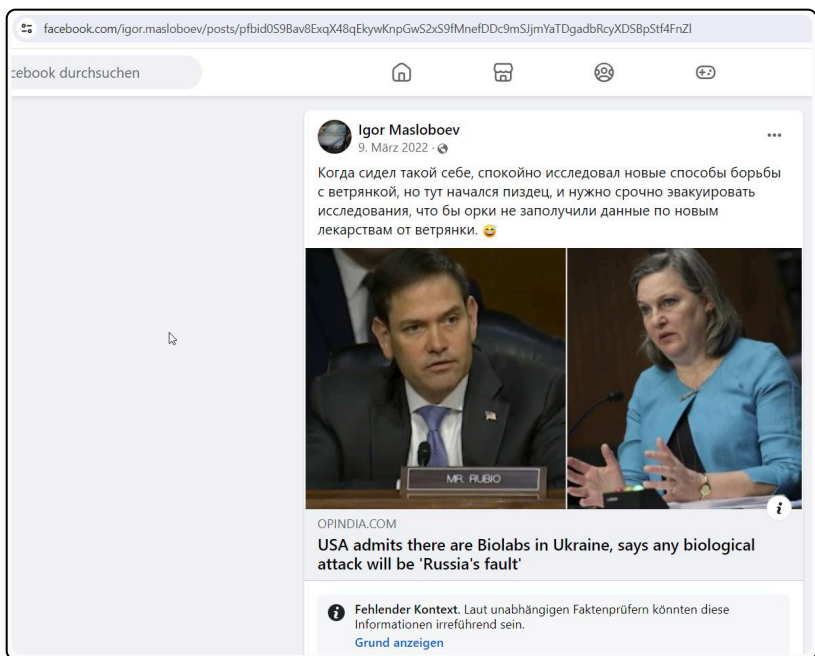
facebook.com/igor.masloboev/posts/pfbid0S9Bav8ExqX48qEkywKnpGwS2xS9fMnefDDc9mSJjmYaTDgadbRcyXDSBpStf4FnZl

cebook durchsuchen

Igor Masloboev
9. März 2022 ·

Когда сидел такой себе, спокойно исследовал новые способы борьбы с ветрянкой, но тут начался пиздец, и нужно срочно эвакуировать исследования, что бы орки не заполучили данные по новым лекарствам от ветрянки. 😅

MR. RUBIO

OPINDIA.COM
USA admits there are Biolabs in Ukraine, says any biological attack will be 'Russia's fault'

Fehlender Kontext. Laut unabhängigen Faktenprüfern könnten diese Informationen irreführend sein.
Grund anzeigen